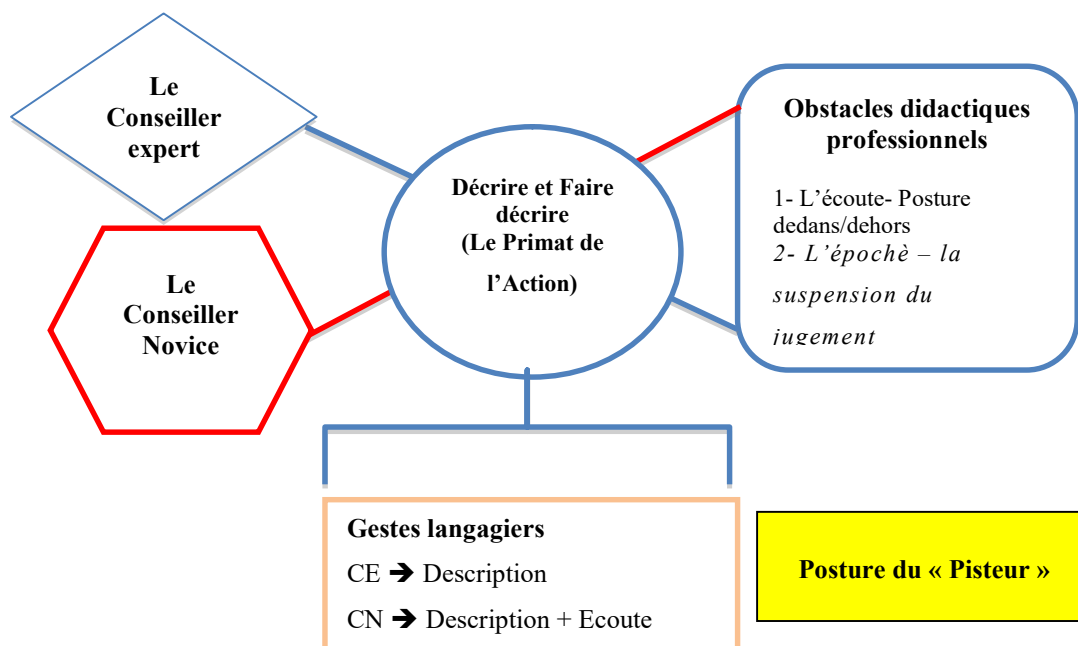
Le Conseiller expert

Le Conseiller Novice

Décrire et Faire décrire (Le Primat de l'Action)

Obstacles didactiques professionnels

1- L'écoute- Posture dedans/dehors
2- L'épochè – la suspension du jugement

Gestes langagiers
CE ➔ Description
CN ➔ Description + Ecoute

Posture du « Pisteur »